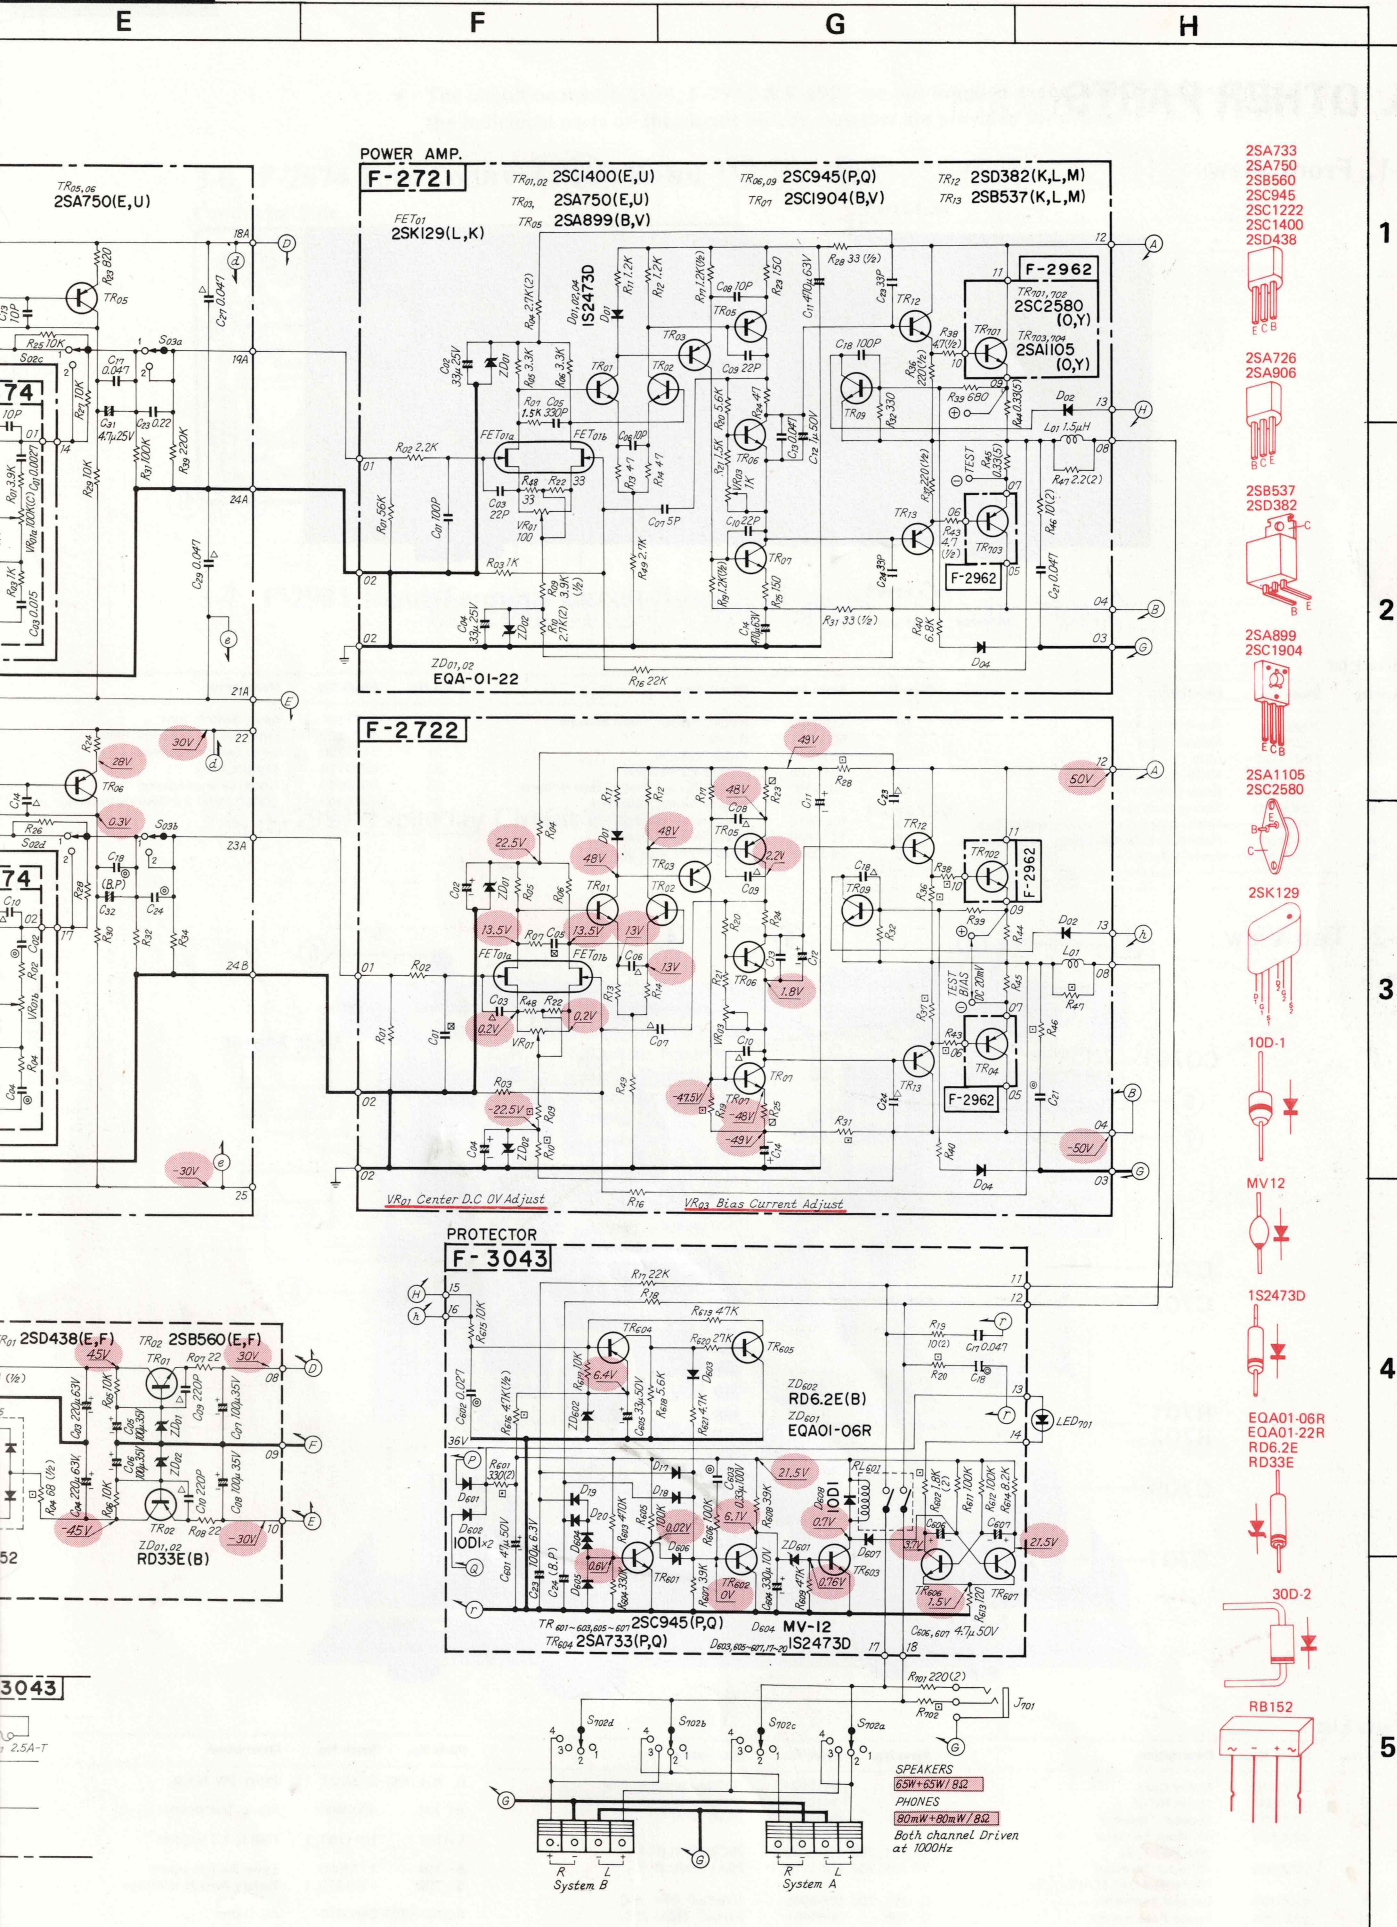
E F G H

1 2 3 4 5

POWER AMP.
F-2721
$TR_{01,02}$ 2SC1400(E,U)
$TR_{03}$ 2SA750(E,U)
$TR_{05}$ 2SA899(B,V)
$TR_{06,09}$ 2SC945(P,Q)
$TR_{07}$ 2SC1904(B,V)
$TR_{12}$ 2SD382(K,L,M)
$TR_{13}$ 2SB537(K,L,M)
$FET_{01}$ 2SK129(L,K)
$TR_{05,06}$ 2SA750(E,U)
F-2962
$TR_{701,702}$ 2SC2580 (O,Y)
$TR_{703,704}$ 2SA1105 (O,Y)
$D_{01,02,04}$ 1S2473D
$ZD_{01,02}$ EQA-01-22
$R_{28}$ 33 (1/2)
$R_{31}$ 33 (1/2)
$R_{16}$ 22K
$R_{02}$ 2.2K
$R_{01}$ 56K
$C_{01}$ 100P
$R_{03}$ 1K
$VR_{01}$ 100
$R_{48}$ 33
$R_{22}$ 33
$R_{07}$ 1.5K
$C_{05}$ 330P
$R_{09}$ 3.9K (1/2)
$R_{10}$ 2.7K(1/2)
$R_{49}$ 2.1K
$C_{07}$ 5P
$VR_{03}$ 1K
$C_{10}$ 22P
$R_{25}$ 150
$R_{23}$ 150
$C_{08}$ 10P
$C_{09}$ 22P
$C_{18}$ 100P
$R_{39}$ 680
$R_{32}$ 330
$R_{38}$ 4.7(1/2)
$L_{01}$ 1.5μH
$R_{47}$ 2.2(2)
$R_{46}$ 10(2)
$C_{21}$ 0.047
$R_{40}$ 6.8K
$R_{45}$ 0.33(5)
$R_{44}$ 0.33(5)
$R_{43}$ 4.7 (1/2)
TEST
F-2962

F-2722
30V 28V 0.3V 49V 50V 48V 22.5V 48V 48V 2.2V 13.5V 13.5V 13V 13V 1.8V 0.2V 0.2V -47.5V -48V -49V -22.5V -50V -30V
$VR_{01}$ Center D.C 0V Adjust
$VR_{03}$ Bias Current Adjust
TEST BIAS DC 20mV

PROTECTOR
F-3043
$R_{17}$ 22K
$R_{619}$ 47K
$R_{620}$ 27K
$ZD_{602}$ RD6.2E(B)
$ZD_{601}$ EQA01-06R
$R_{19}$ 10(2)
$C_{17}$ 0.047
LED701
RL601
$D_{601}$ $D_{602}$ 10D1×2
6.4V 21.5V 6.1V 0.7V 0.02V 3.7V 21.5V 0.6V 0V 0.76V 1.5V
TR 601~603,605~607 2SC945(P,Q)
$TR_{604}$ 2SA733(P,Q)
$D_{604}$ MV-12
$D_{603,605~607,17~20}$ 1S2473D
$C_{606,607}$ 4.7μ 50V
$R_{701}$ 220(2)
$J_{701}$
$S_{702d}$ $S_{702b}$ $S_{702c}$ $S_{702a}$
SPEAKERS 65W+65W/8Ω
PHONES 80mW+80mW/8Ω
Both channel Driven at 1000Hz
R L System B
R L System A

$R_{01}$ 2SD438(E,F)
$TR_{02}$ 2SB560(E,F)
45V 30V -45V -30V
$ZD_{01,02}$ RD33E(B)
3043
2.5A-T

2SA733 2SA750 2SB560 2SC945 2SC1222 2SC1400 2SD438
2SA726 2SA906
2SB537 2SD382
2SA899 2SC1904
2SA1105 2SC2580
2SK129
10D-1
MV12
1S2473D
EQA01-06R EQA01-22R RD6.2E RD33E
30D-2
RB152